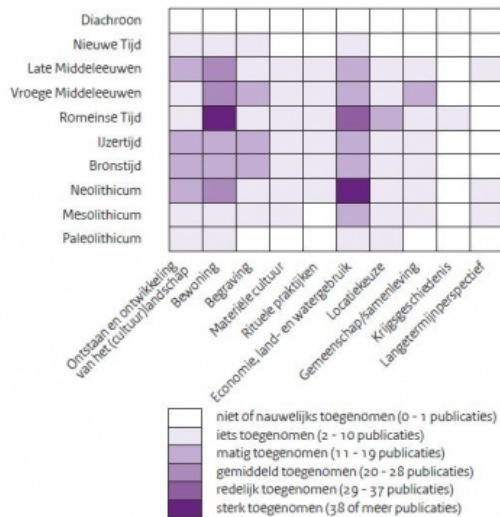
Diachroon
Nieuwe Tijd
Late Middeleeuwen
Vroege Middeleeuwen
Romeinse Tijd
IJzertijd
Bronstijd
Neolithicum
Mesolithicum
Paleolithicum

Ontstaan en ontwikkeling van het (cultuur)landschap
Bewoning
Begraving
Materiële cultuur
Rituele praktijken
Economie, land- en watergebruik
Locatiekeuze
Gemeenschap/samenleving
Krijgsgeschiedenis
Langetermijnperspectief

niet of nauwelijks toegenomen (0 - 1 publicaties)
iets toegenomen (2 - 10 publicaties)
matig toegenomen (11 - 19 publicaties)
gemiddeld toegenomen (20 - 28 publicaties)
redelijk toegenomen (29 - 37 publicaties)
sterk toegenomen (38 of meer publicaties)